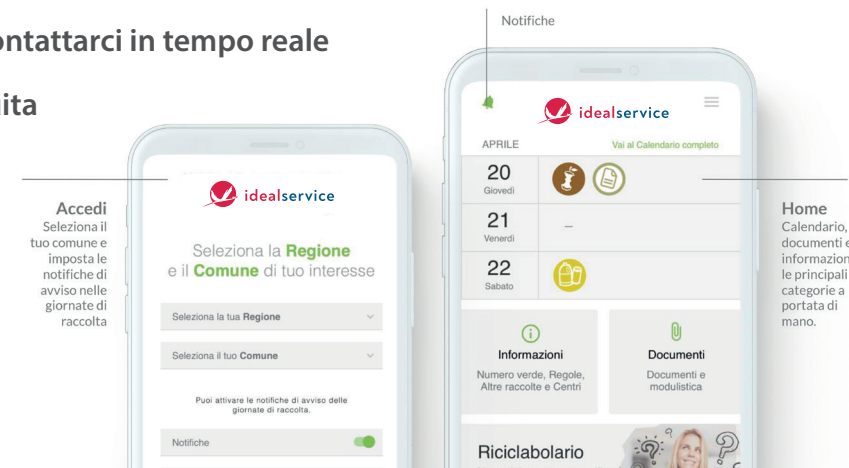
ontattarci in tempo reale

ita

Accedi
Seleziona il tuo comune e imposta le notifiche di avviso nelle giornate di raccolta

idealservice

Seleziona la Regione e il Comune di tuo interesse

Seleziona la tua Regione

Seleziona il tuo Comune

Puoi attivare le notifiche di avviso delle giornate di raccolta.

Notifiche

Notifiche

idealservice

APRILE

Vai al Calendario completo

20
Giovedì

21
Venerdì

–

22
Sabato

Informazioni
Numero verde, Regole, Altre raccolte e Centri

Documenti
Documenti e modulistica

Riciclabolario

Home
Calendario, documenti e informazion le principali categorie a portata di mano.